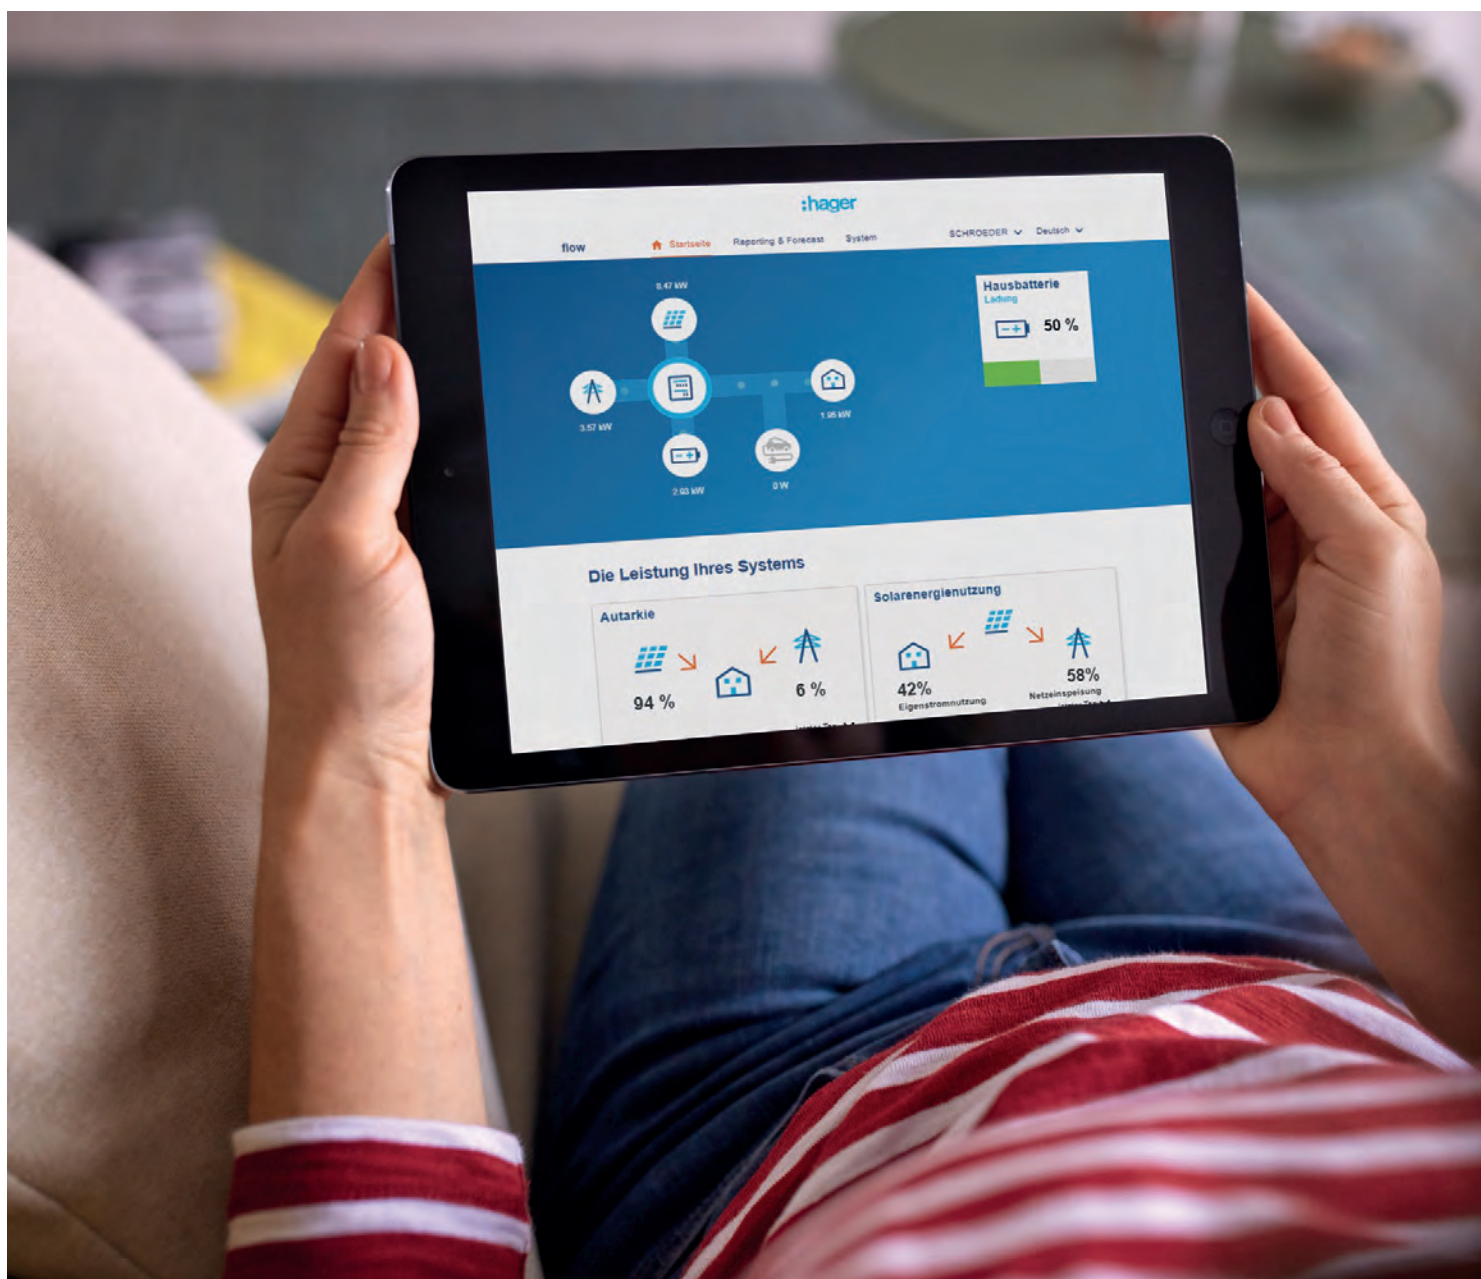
:hager

flow

Startseite

Reporting & Forecast

System

SCHROEDER

Deutsch

8.47 kW

3.57 kW

1.95 kW

2.93 kW

0 W

Hausbatterie

Ladung

50 %

Die Leistung Ihres Systems

Autarkie

94 %

6 %

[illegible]

Solarenergienutzung

42%

Eigenstromnutzung

58%

Netzeinspeisung

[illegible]